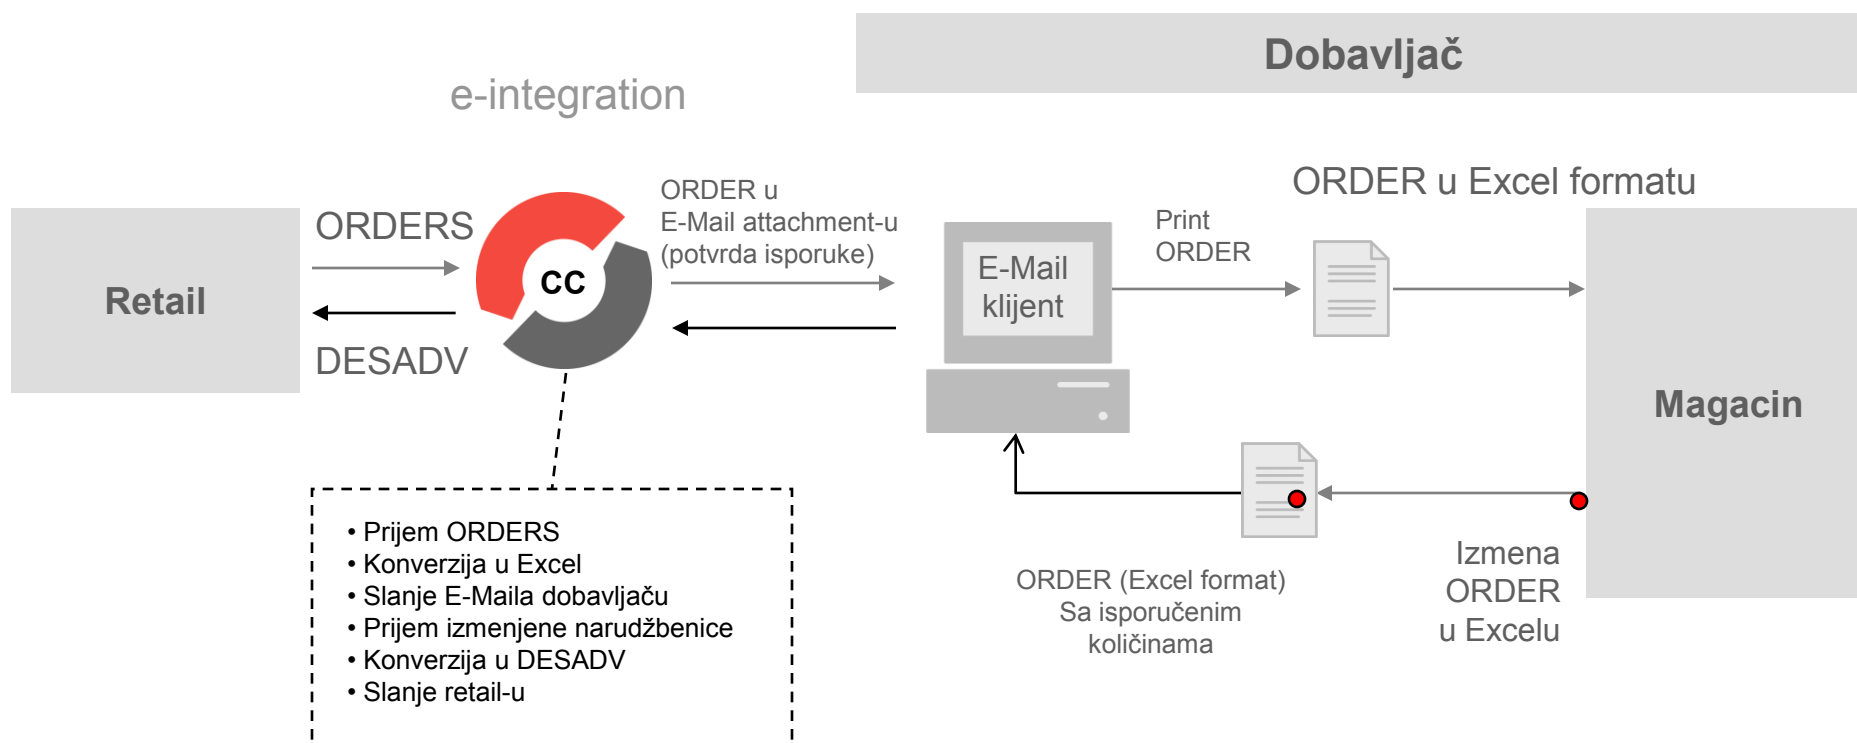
Dobavljač

e-integration

Retail

ORDERS

DESADV

CC

ORDER u E-Mail attachment-u (potvrda isporuke)

E-Mail klijent

Print ORDER

ORDER u Excel formatu

Magacin

• Prijem ORDERS
• Konverzija u Excel
• Slanje E-Maila dobavljaču
• Prijem izmenjene narudžbenice
• Konverzija u DESADV
• Slanje retail-u

ORDER (Excel format)
Sa isporučenim količinama

Izmena ORDER u Excelu